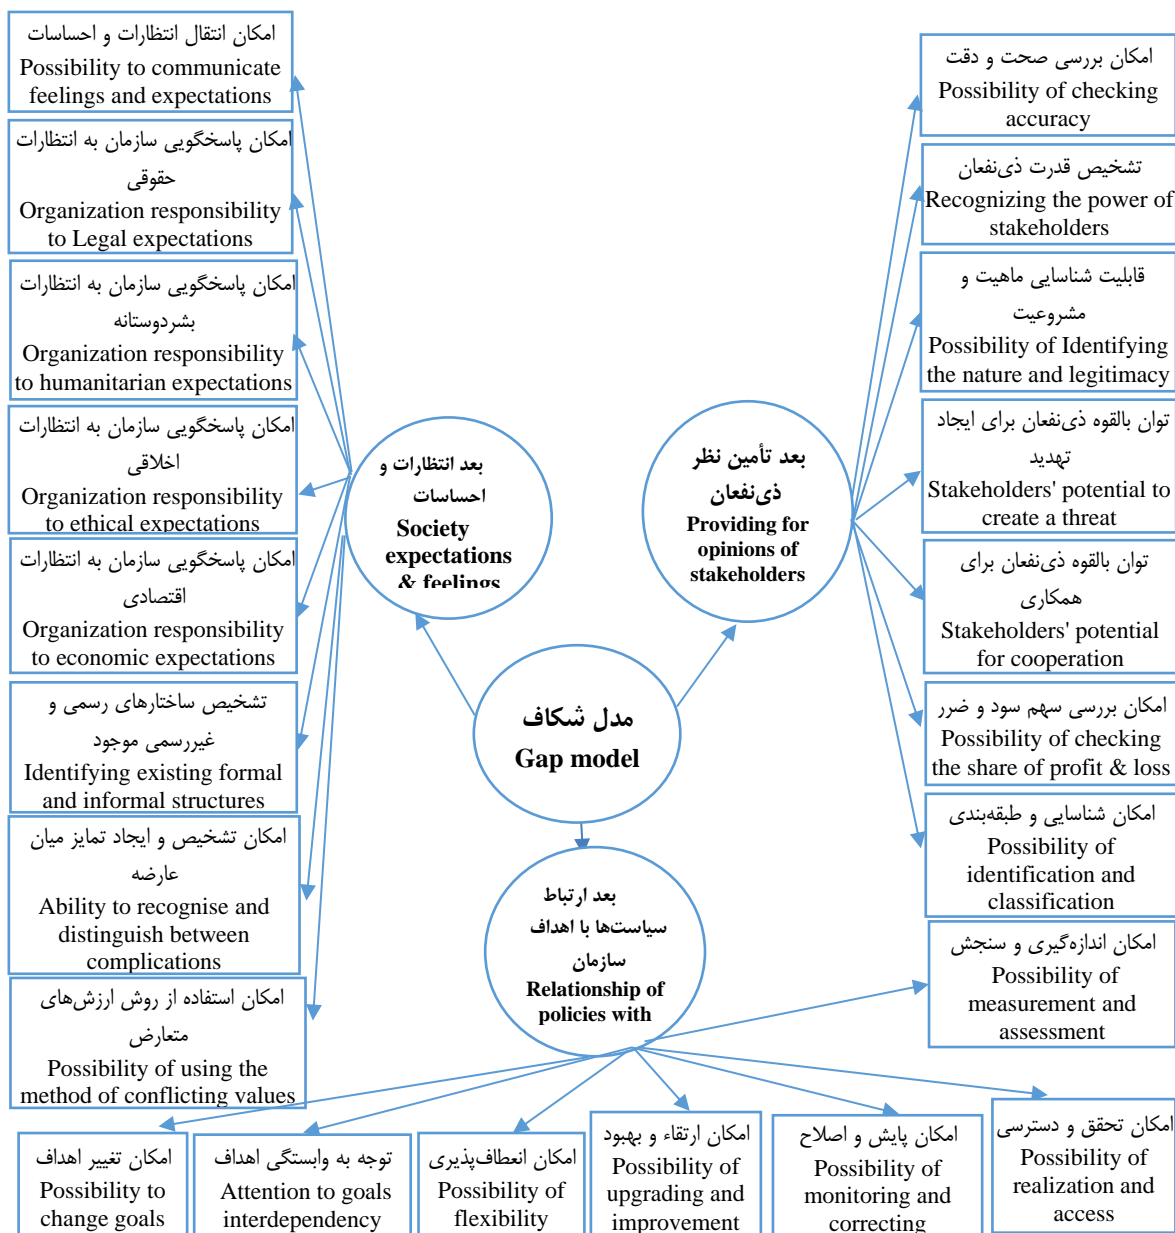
امکان انتقال انتظارات و احساسات
Possibility to communicate feelings and expectations

امکان پاسخگویی سازمان به انتظارات حقوقی
Organization responsibility to Legal expectations

امکان پاسخگویی سازمان به انتظارات بشردوستانه
Organization responsibility to humanitarian expectations

امکان پاسخگویی سازمان به انتظارات اخلاقی
Organization responsibility to ethical expectations

امکان پاسخگویی سازمان به انتظارات اقتصادی
Organization responsibility to economic expectations

تشخیص ساختارهای رسمی و غیررسمی موجود
Identifying existing formal and informal structures

امکان تشخیص و ایجاد تمایز میان عارضه
Ability to recognise and distinguish between complications

امکان استفاده از روش ارزش‌های متعارض
Possibility of using the method of conflicting values

بعد انتظارات و احساسات
Society expectations & feelings

بعد تأمین نظر ذی‌نفعان
Providing for opinions of stakeholders

مدل شکاف
Gap model

بعد ارتباط سیاست‌ها با اهداف سازمان
Relationship of policies with

امکان بررسی صحت و دقت
Possibility of checking accuracy

تشخیص قدرت ذی‌نفعان
Recognizing the power of stakeholders

قابلیت شناسایی ماهیت و مشروعیت
Possibility of Identifying the nature and legitimacy

توان بالقوه ذی‌نفعان برای ایجاد تهدید
Stakeholders' potential to create a threat

توان بالقوه ذی‌نفعان برای همکاری
Stakeholders' potential for cooperation

امکان بررسی سهم سود و ضرر
Possibility of checking the share of profit & loss

امکان شناسایی و طبقه‌بندی
Possibility of identification and classification

امکان اندازه‌گیری و سنجش
Possibility of measurement and assessment

امکان تغییر اهداف
Possibility to change goals

توجه به وابستگی اهداف
Attention to goals interdependency

امکان انعطاف‌پذیری
Possibility of flexibility

امکان ارتقاء و بهبود
Possibility of upgrading and improvement

امکان پایش و اصلاح
Possibility of monitoring and correcting

امکان تحقق و دسترسی
Possibility of realization and access